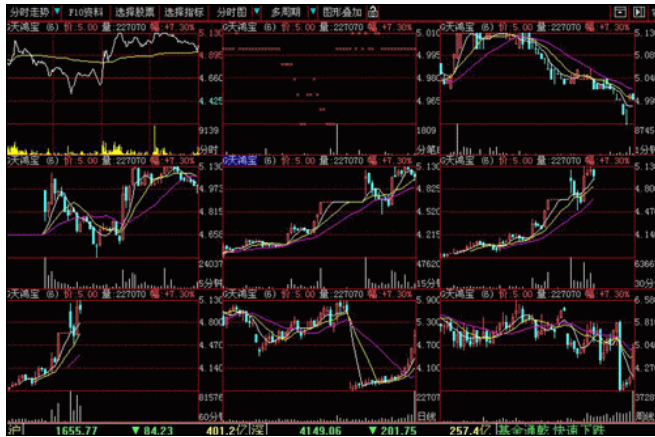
分时走势 ▼ F10资料 选择股票 选择指标 分时图 ▼ 多周期 ▼ 图形叠加

6天鸿宝 (6) 价:5.00 量:227070 幅:+7.30%
5.136
4.895
4.655
4.425
9139
分时

价:5.00 量:227070 幅:+7.30%
5.136
4.895

6天鸿宝 (6) 价:5.00 量:227070 幅:+7.30%
5.010
4.995
4.980
4.965
1809
分笔

5.08
5.04
5.00
4.96
8745
分钟

6天鸿宝 (6) 价:5.00 量:227070 幅:+7.30%
5.127
4.973
4.820
4.656
24037
5分钟

6天鸿宝 (6) 价:5.00 量:227070 幅:+7.30%
5.130
4.973
4.820
4.656
47620
15分钟

6天鸿宝 (6) 价:5.00 量:227070 幅:+7.30%
5.130
4.973
4.520
4.215
63669
30分钟

6天鸿宝 (6) 价:5.00 量:227070 幅:+7.30%
5.136
4.800
4.470
4.138
81578
60分钟

6天鸿宝 (6) 价:5.00 量:227070 幅:+7.30%
4.800
4.670
4.535
4.135
22707
日线

6天鸿宝 (6) 价:5.00 量:227070 幅:+7.30%
5.90
5.300
4.700
4.100
37287
周线

沪 1655.77 ▼84.23 401.2亿 深 4149.06 ▼201.75 257.4亿 基金涨跌 快速下跌